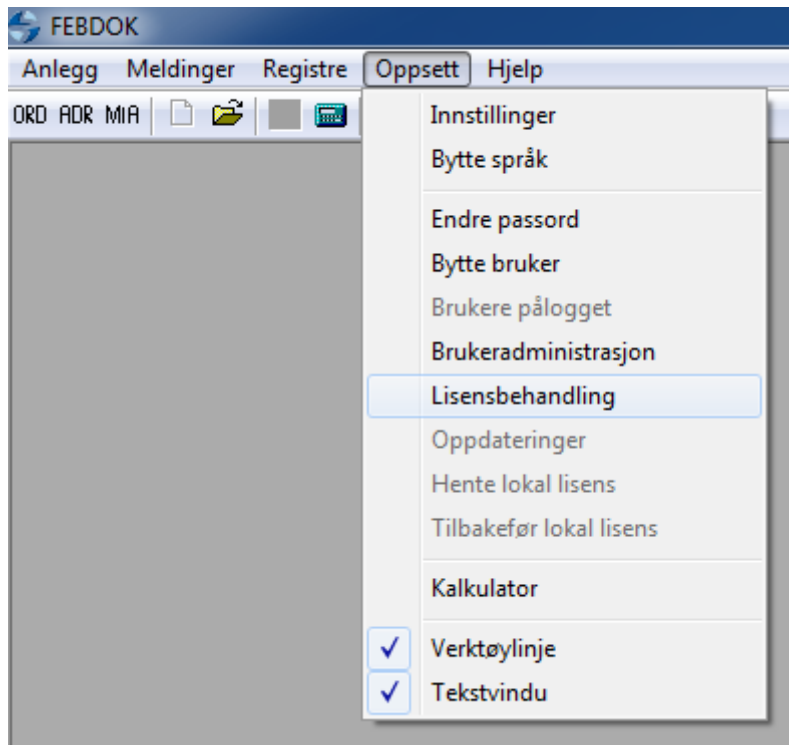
FEBDOK

Anlegg Meldinger Registre Oppsett Hjelp

ORD ADR MIA

Innstillinger
Bytte språk

Endre passord
Bytte bruker
Brukere pålogget
Brukeradministrasjon
Lisensbehandling
Oppdateringer
Hente lokal lisens
Tilbakefør lokal lisens

Kalkulator

✓ Verktøylinje
✓ Tekstvindu